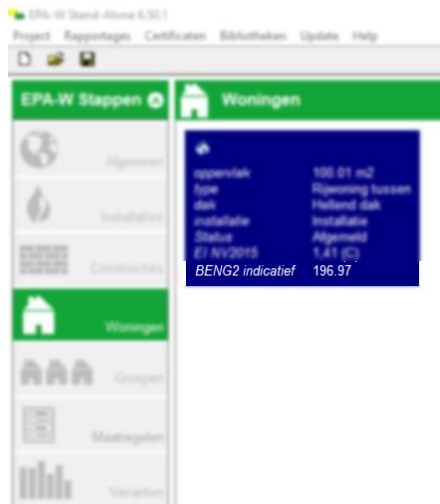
EPA-W Stand-Alone 6.50.1

Project Rapportages Certificaten Bibliotheken Update Help

EPA-W Stappen

Algemeen

Installaties

Constructies

Woningen

Groepen

Maatregelen

Varianten

Woningen

| | |
|---|---|
| oppervlak | 100.01 m2 |
| type | Rijwoning tussen |
| dak | Hellend dak |
| installatie | Installatie |
| Status | Afgemeld |
| EI NV2015 | 1.41 (C) |
| BENG2 indicatief | 196.97 |